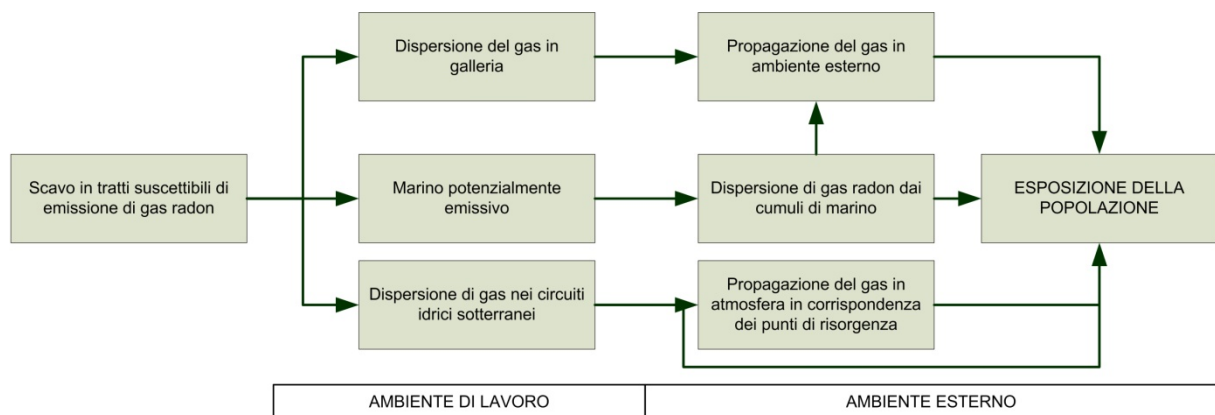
Scavo in tratti suscettibili di emissione di gas radon

Dispersione del gas in galleria

Marino potenzialmente emissivo

Dispersione di gas nei circuiti idrici sotterranei

Propagazione del gas in ambiente esterno

Dispersione di gas radon dai cumuli di marino

Propagazione del gas in atmosfera in corrispondenza dei punti di risorgenza

ESPOSIZIONE DELLA POPOLAZIONE

| AMBIENTE DI LAVORO | AMBIENTE ESTERNO |
|---|---|